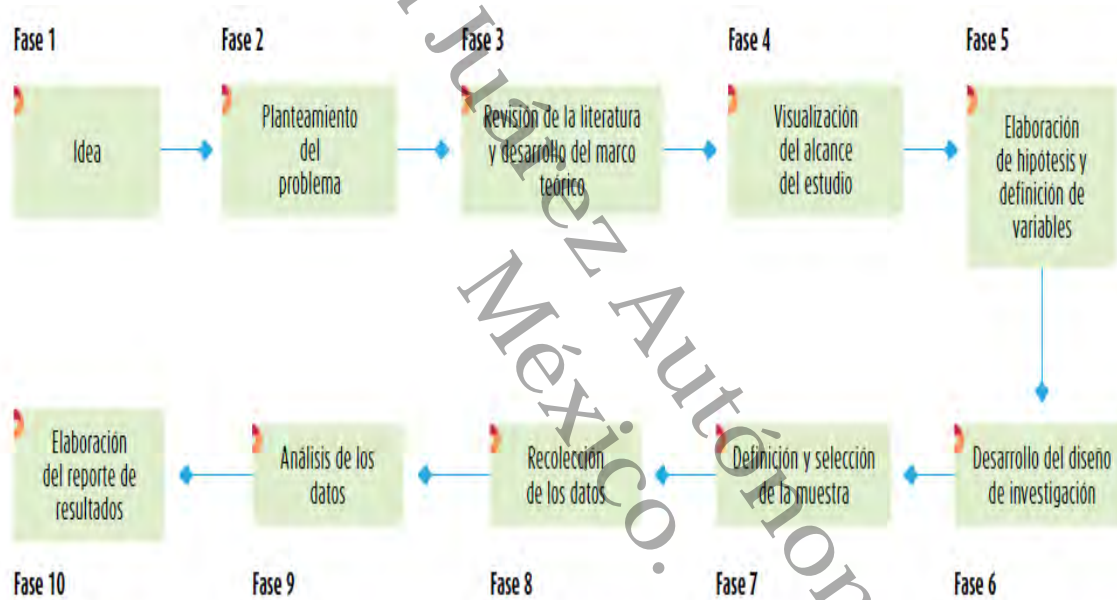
Fase 1

Idea

Fase 2

Planteamiento del problema

Fase 3

Revisión de la literatura y desarrollo del marco teórico

Fase 4

Visualización del alcance del estudio

Fase 5

Elaboración de hipótesis y definición de variables

Fase 6

Desarrollo del diseño de investigación

Fase 7

Definición y selección de la muestra

Fase 8

Recolección de los datos

Fase 9

Análisis de los datos

Fase 10

Elaboración del reporte de resultados

Juárez Autónoma México.